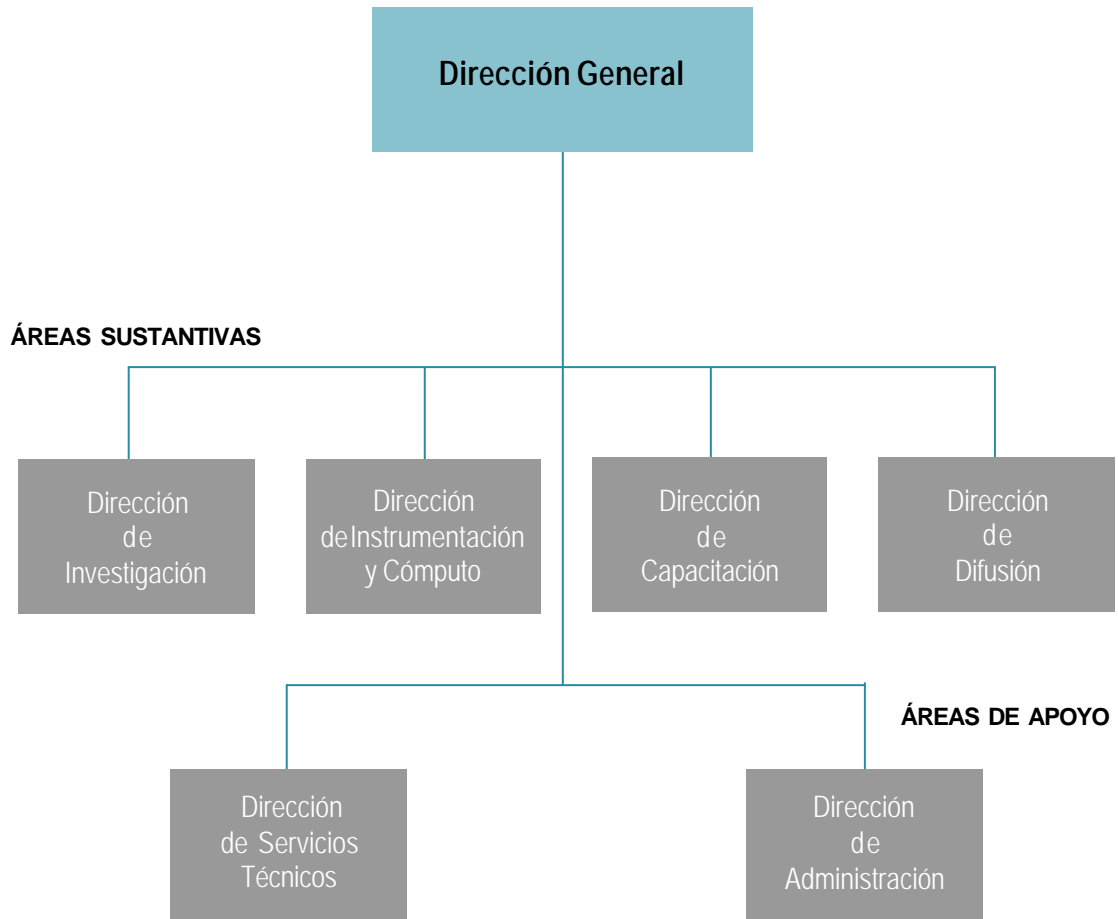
Dirección General

ÁREAS SUSTANTIVAS

Dirección de Investigación

Dirección de Instrumentación y Cómputo

Dirección de Capacitación

Dirección de Difusión

ÁREAS DE APOYO

Dirección de Servicios Técnicos

Dirección de Administración